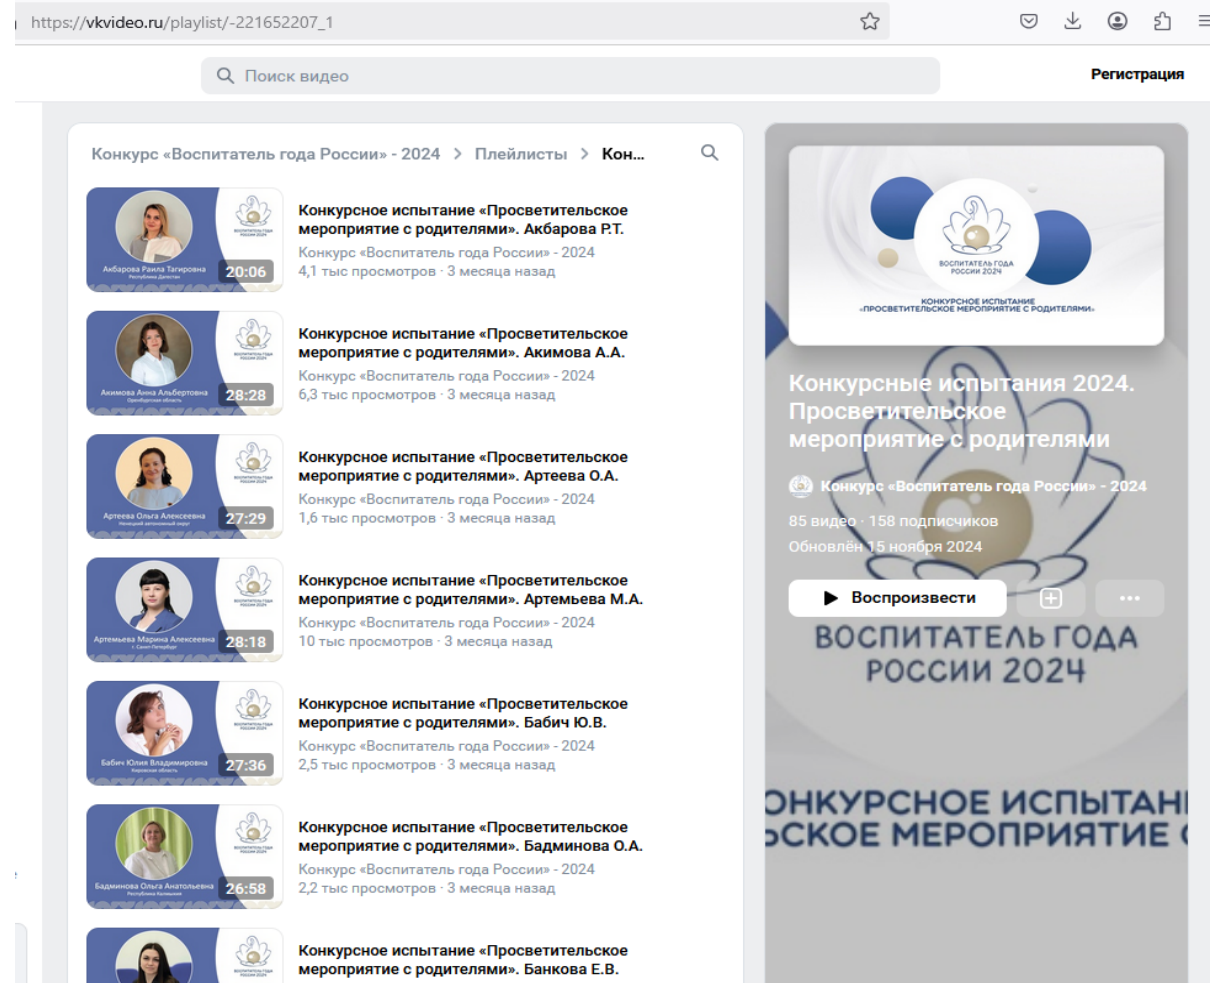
https://vkvideo.ru/playlist/-221652207_1

Поиск видео

Регистрация

Конкурс «Воспитатель года России» - 2024 > Плейлисты > Кон...

Акбарова Раиля Тагировна
20:06
Конкурсное испытание «Просветительское мероприятие с родителями». Акбарова Р.Т.
Конкурс «Воспитатель года России» - 2024
4,1 тыс просмотров · 3 месяца назад

Акимова Анна Альбертовна
28:28
Конкурсное испытание «Просветительское мероприятие с родителями». Акимова А.А.
Конкурс «Воспитатель года России» - 2024
6,3 тыс просмотров · 3 месяца назад

Артеева Ольга Алексеевна
27:29
Конкурсное испытание «Просветительское мероприятие с родителями». Артеева О.А.
Конкурс «Воспитатель года России» - 2024
1,6 тыс просмотров · 3 месяца назад

Артемьева Марина Алексеевна
28:18
Конкурсное испытание «Просветительское мероприятие с родителями». Артемьева М.А.
Конкурс «Воспитатель года России» - 2024
10 тыс просмотров · 3 месяца назад

Бабич Юлия Владимировна
27:36
Конкурсное испытание «Просветительское мероприятие с родителями». Бабич Ю.В.
Конкурс «Воспитатель года России» - 2024
2,5 тыс просмотров · 3 месяца назад

Бадминова Ольга Анатольевна
26:58
Конкурсное испытание «Просветительское мероприятие с родителями». Бадминова О.А.
Конкурс «Воспитатель года России» - 2024
2,2 тыс просмотров · 3 месяца назад

Конкурсное испытание «Просветительское мероприятие с родителями». Банкова Е.В.

ВОСПИТАТЕЛЬ ГОДА РОССИИ 2024
КОНКУРСНОЕ ИСПЫТАНИЕ «ПРОСВЕТИТЕЛЬСКОЕ МЕРОПРИЯТИЕ С РОДИТЕЛЯМИ»

Конкурсные испытания 2024. Просветительское мероприятие с родителями

Конкурс «Воспитатель года России» - 2024
85 видео · 158 подписчиков
Обновлён 15 ноября 2024

Воспроизвести

ВОСПИТАТЕЛЬ ГОДА РОССИИ 2024

ОНКУРСНОЕ ИСПЫТАН
ЬСКОЕ МЕРОПРИЯТИЕ